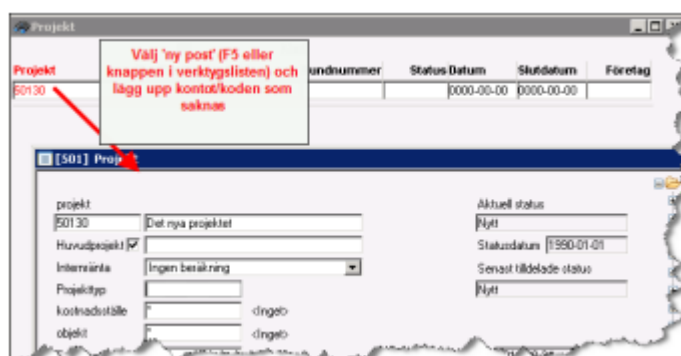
Projekt

Välj 'ny post' (F5 eller knappen i verktygslisten) och lägg upp kontot/koden som saknas

| Projekt | undnummer | Status | Datum | Slutdatum | Företag |
|---|---|---|---|---|---|
| 50130 | | | 0000-00-00 | 0000-00-00 | |

[501] Projekt

projekt
50130 Det nya projektet
Huvudprojekt ☑
Internränta Ingen beräkning
Projekttyp
kostnadsställe * <Inget>
objekt * <Inget>

Aktuell status
Nytt
Statusdatum 1990-01-01
Senast tilldelade status
Nytt